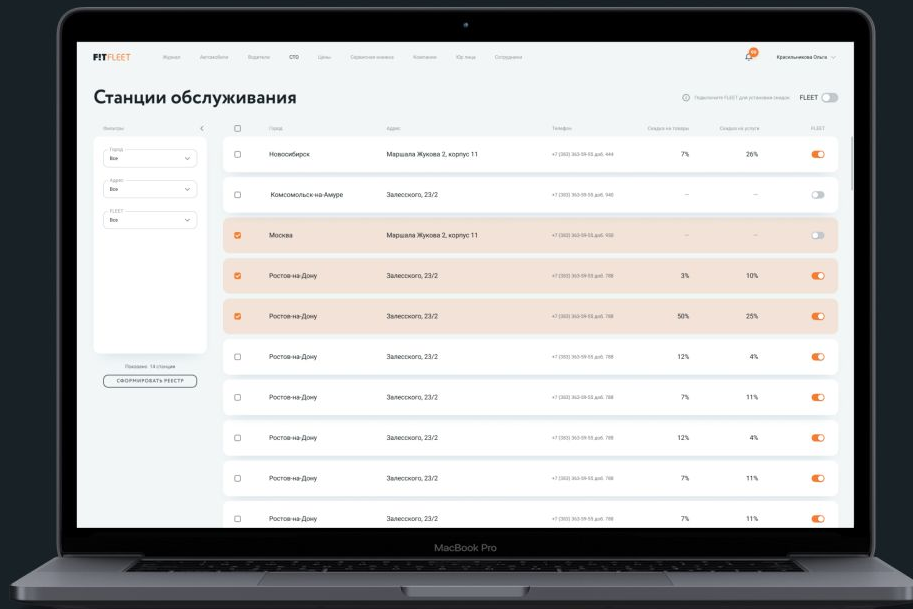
FITFLEET Журнал Автомобили Водители СТО Цены Сервисная книжка Компании Юр.лица Сотрудники

Красильникова Ольга

Станции обслуживания

Подключите FLEET для установки скидок FLEET

Фильтры

Город
Все

Адрес
Все

FLEET
Все

Показано 14 станции

СФОРМИРОВАТЬ РЕЕСТР

| | Город | Адрес | Телефон | Скидка на товары | Скидка на услуги | FLEET |
|---|---|---|---|---|---|---|
| | Новосибирск | Маршала Жукова 2, корпус 11 | +7 (302) 363-59-55 доб. 444 | 7% | 26% | |
| | Комсомольск-на-Амуре | Залесского, 23/2 | +7 (302) 363-59-55 доб. 940 | — | — | |
| | Москва | Маршала Жукова 2, корпус 11 | +7 (302) 363-59-55 доб. 930 | — | — | |
| | Ростов-на-Дону | Залесского, 23/2 | +7 (302) 363-59-55 доб. 788 | 3% | 10% | |
| | Ростов-на-Дону | Залесского, 23/2 | +7 (302) 363-59-55 доб. 788 | 50% | 25% | |
| | Ростов-на-Дону | Залесского, 23/2 | +7 (302) 363-59-55 доб. 788 | 12% | 4% | |
| | Ростов-на-Дону | Залесского, 23/2 | +7 (302) 363-59-55 доб. 788 | 7% | 11% | |
| | Ростов-на-Дону | Залесского, 23/2 | +7 (302) 363-59-55 доб. 788 | 12% | 4% | |
| | Ростов-на-Дону | Залесского, 23/2 | +7 (302) 363-59-55 доб. 788 | 7% | 11% | |
| | Ростов-на-Дону | Залесского, 23/2 | +7 (302) 363-59-55 доб. 788 | 7% | 11% | |

MacBook Pro